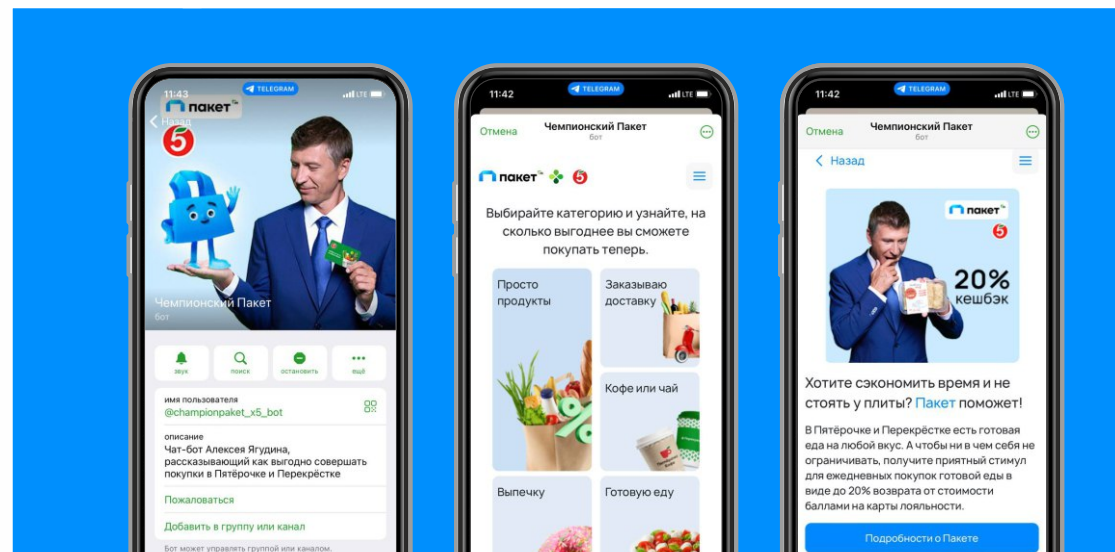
11:43 TELEGRAM LTE

пакет

Назад

5

Чемпионский Пакет
бот

звук | поиск | остановить | ещё

имя пользователя
@championpaket_x5_bot

описание
Чат-бот Алексея Ягудина, рассказывающий как выгодно совершать покупки в Пятёрочке и Перекрёстке

Пожаловаться

Добавить в группу или канал

Бот может управлять группой или каналом.

11:42 TELEGRAM LTE

Отмена Чемпионский Пакет
бот

пакет 5

Выбирайте категорию и узнайте, на сколько выгоднее вы сможете покупать теперь.

Просто продукты

Заказываю доставку

Кофе или чай

Выпечку

Готовую еду

11:43 TELEGRAM LTE

Отмена Чемпионский Пакет
бот

Назад

пакет
5
20%
кешбэк

Хотите сэкономить время и не стоять у плиты? Пакет поможет!

В Пятёрочке и Перекрёстке есть готовая еда на любой вкус. А чтобы ни в чем себя не ограничивать, получите приятный стимул для ежедневных покупок готовой еды в виде до 20% возврата от стоимости баллами на карты лояльности.

Подробности о Пакете